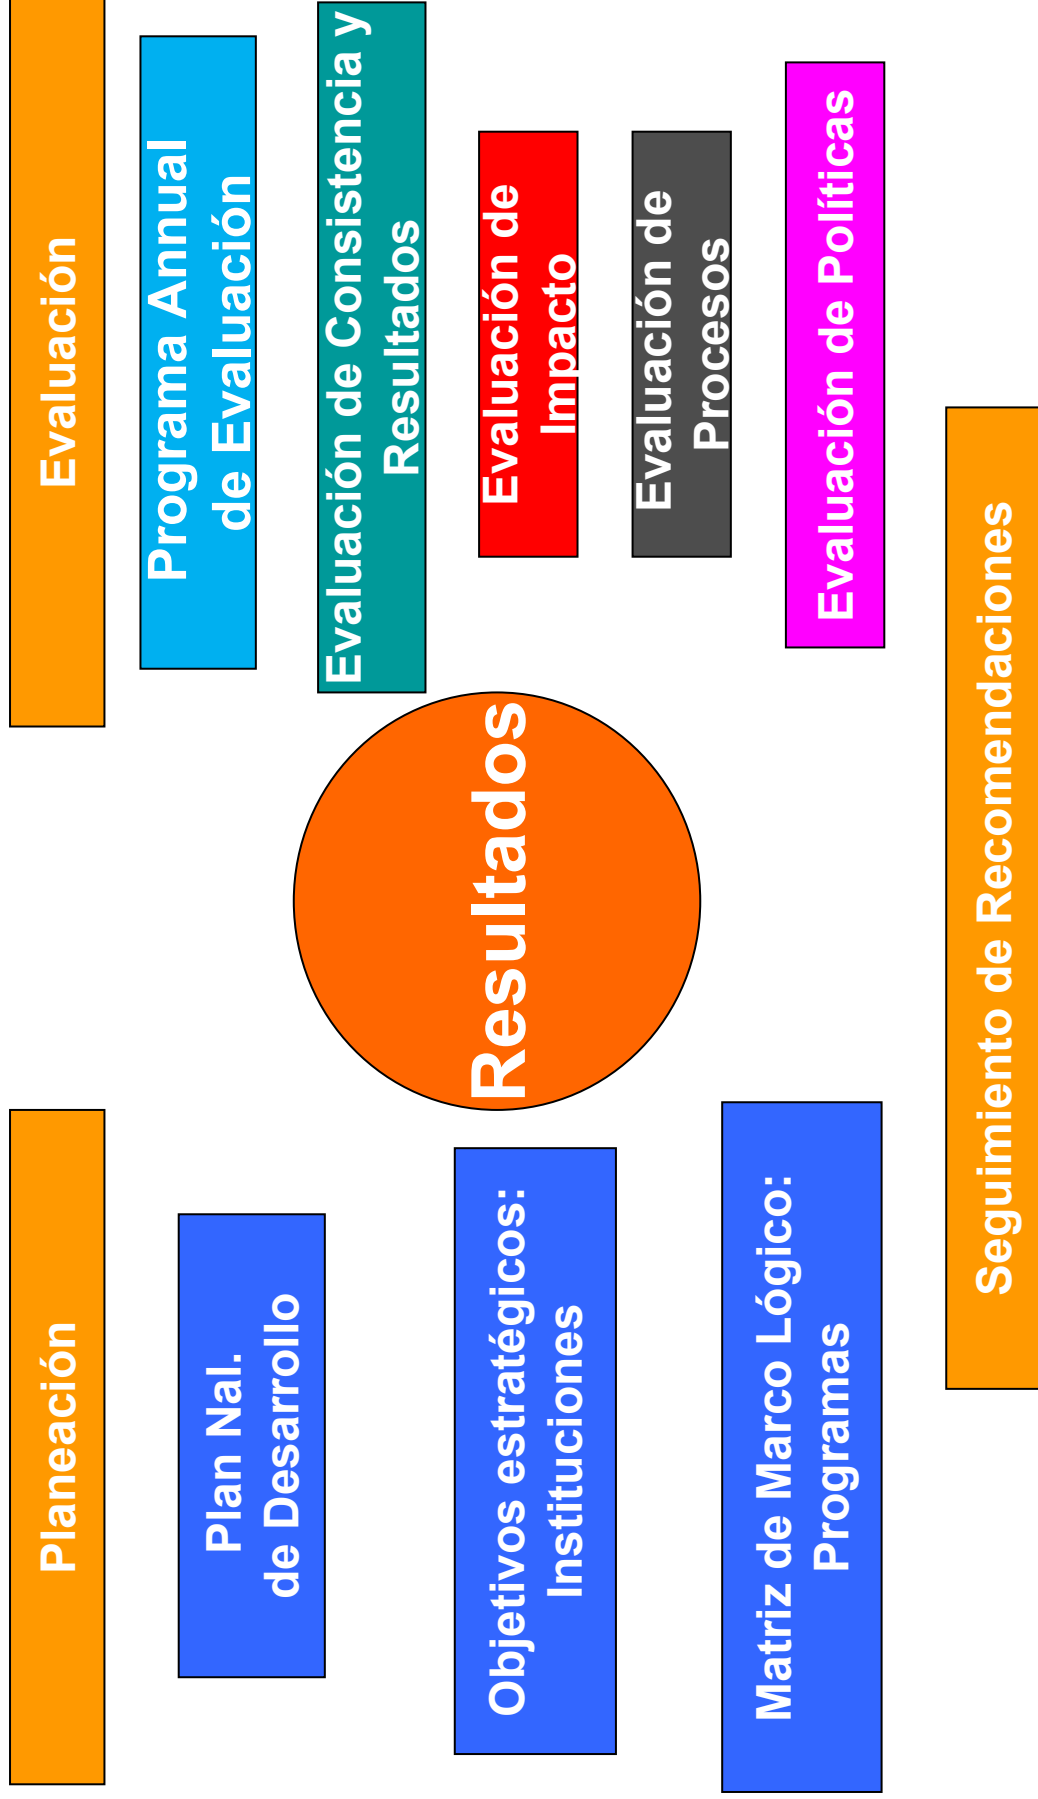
Evaluación

Programa Annual de Evaluación

Evaluación de Consistencia y Resultados

Evaluación de Impacto

Evaluación de Procesos

Evaluación de Políticas

Resultados

Seguimiento de Recomendaciones

Planeación

Plan Nal. de Desarrollo

Objetivos estratégicos: Instituciones

Matriz de Marco Lógico: Programas